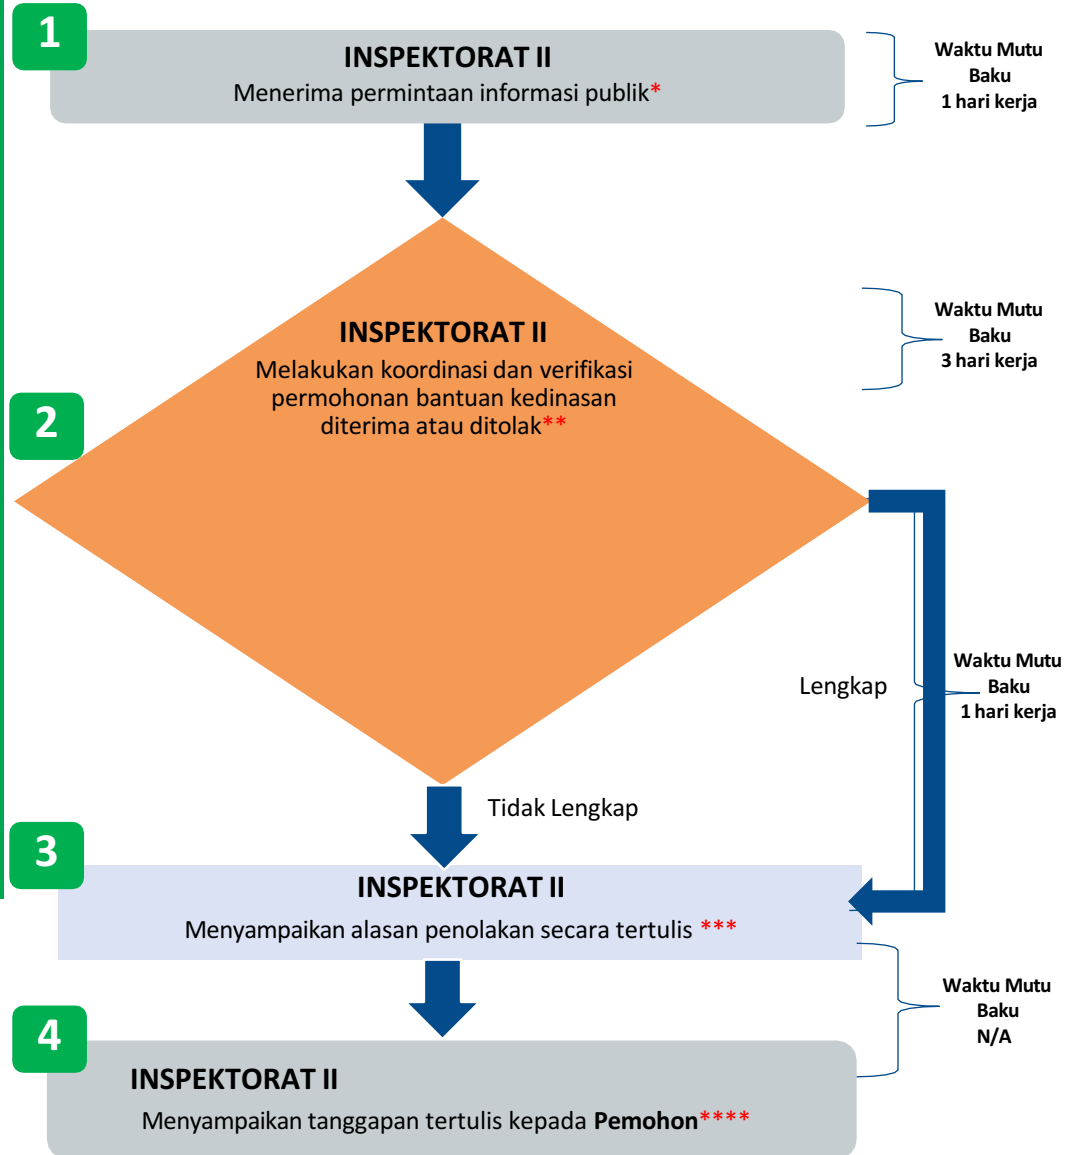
1

INSPEKTORAT II
Menerima permintaan informasi publik*

Waktu Mutu Baku
1 hari kerja

INSPEKTORAT II
Melakukan koordinasi dan verifikasi permohonan bantuan kedinasan diterima atau ditolak**

Waktu Mutu Baku
3 hari kerja

2

Lengkap

Waktu Mutu Baku
1 hari kerja

Tidak Lengkap

3

INSPEKTORAT II
Menyampaikan alasan penolakan secara tertulis ***

Waktu Mutu Baku
N/A

4

INSPEKTORAT II
Menyampaikan tanggapan tertulis kepada **Pemohon******